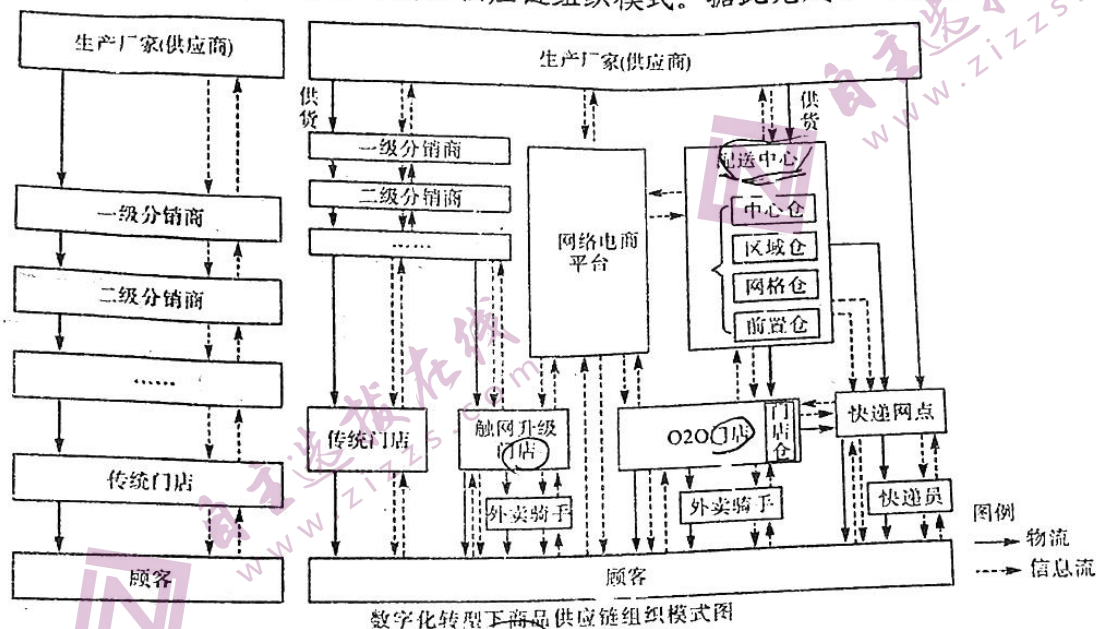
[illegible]应链组织模式。据此完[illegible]

生产厂家(供应商)

一级分销商

二级分销商

……

传统门店

顾客

生产厂家(供应商)

供货

供货

一级分销商

二级分销商

……

网络电商平台

配送中心

中心仓

区域仓

网格仓

前置仓

传统门店

触网升级门店

外卖骑手

O2O门店

门店仓

外卖骑手

快递网点

快递员

顾客

图例

物流

信息流

数字化转型下商品供应链组织模式图

自主选拔在线 www.zizzs.com